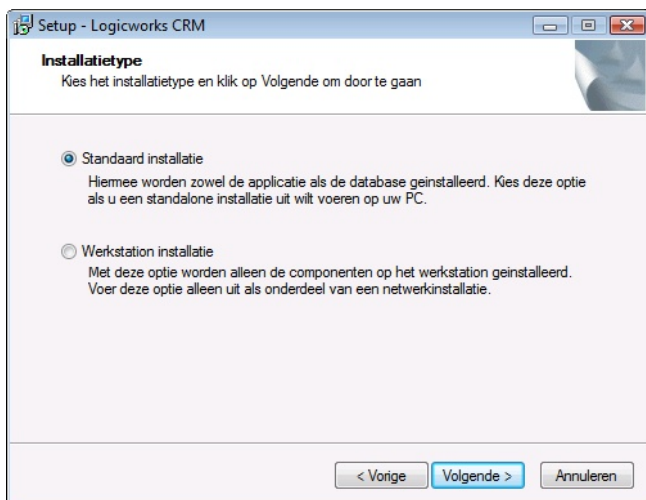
Setup - Logicworks CRM

Installatietype
Kies het installatietype en klik op Volgende om door te gaan

Standaard installatie
Hiermee worden zowel de applicatie als de database geinstalleerd. Kies deze optie als u een standalone installatie uit wilt voeren op uw PC.

Werkstation installatie
Met deze optie worden alleen de componenten op het werkstation geinstalleerd. Voer deze optie alleen uit als onderdeel van een netwerkinstallatie.

< Vorige
Volgende >
Annuleren